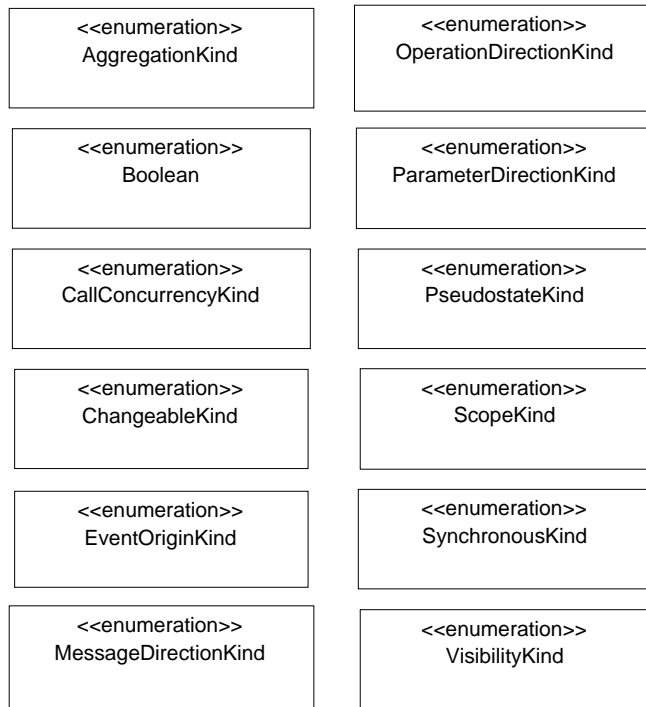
<<enumeration>>
AggregationKind

<<enumeration>>
Boolean

<<enumeration>>
CallConcurrencyKind

<<enumeration>>
ChangeableKind

<<enumeration>>
EventOriginKind

<<enumeration>>
MessageDirectionKind

<<enumeration>>
OperationDirectionKind

<<enumeration>>
ParameterDirectionKind

<<enumeration>>
PseudostateKind

<<enumeration>>
ScopeKind

<<enumeration>>
SynchronousKind

<<enumeration>>
VisibilityKind